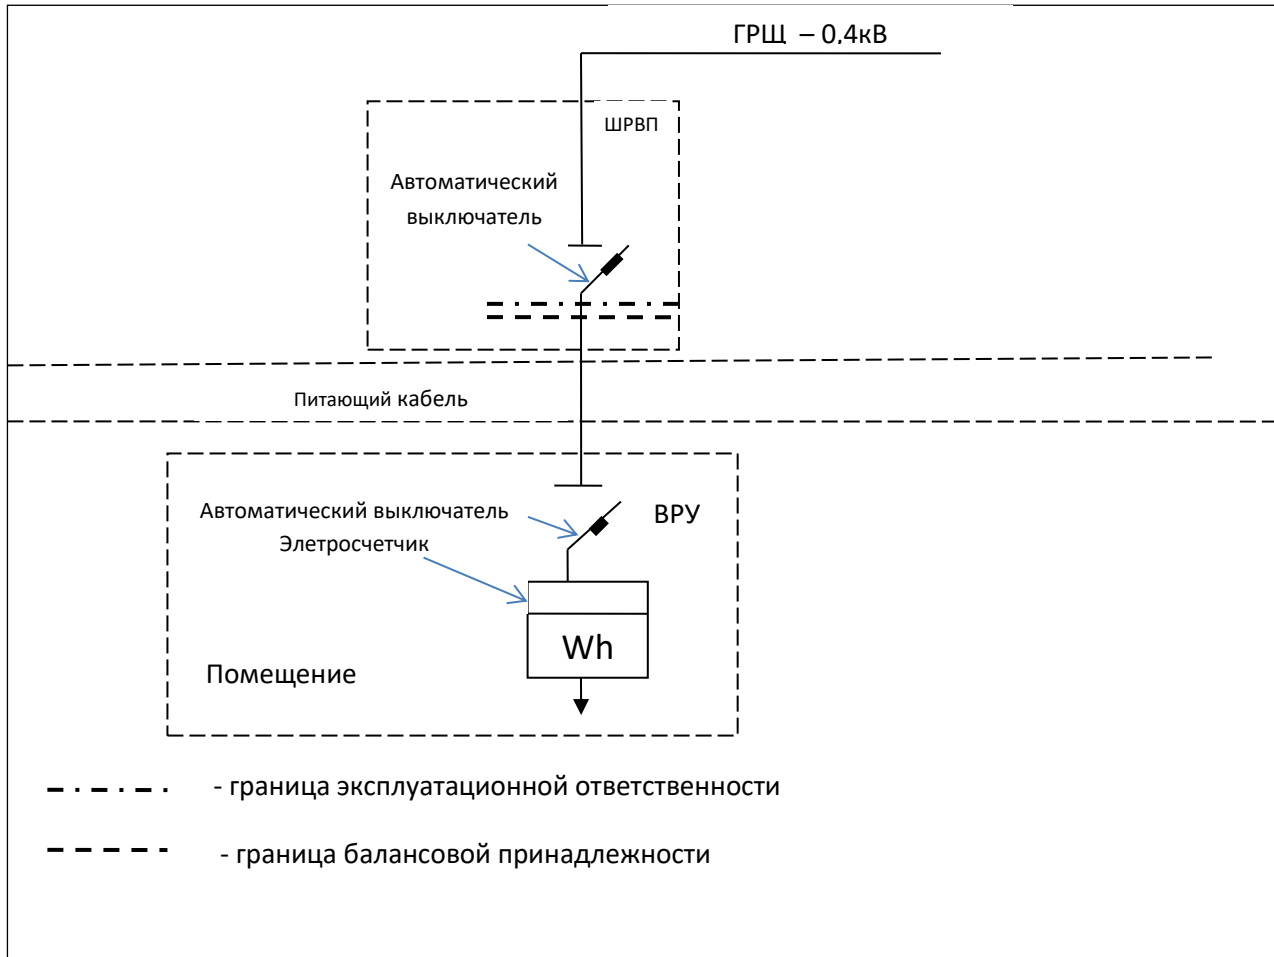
ГРЩ – 0,4кВ

ШРВП

Автоматический выключатель

Питающий кабель

Автоматический выключатель

Элетросчетчик

ВРУ

Wh

Помещение

- граница эксплуатационной ответственности

- граница балансовой принадлежности